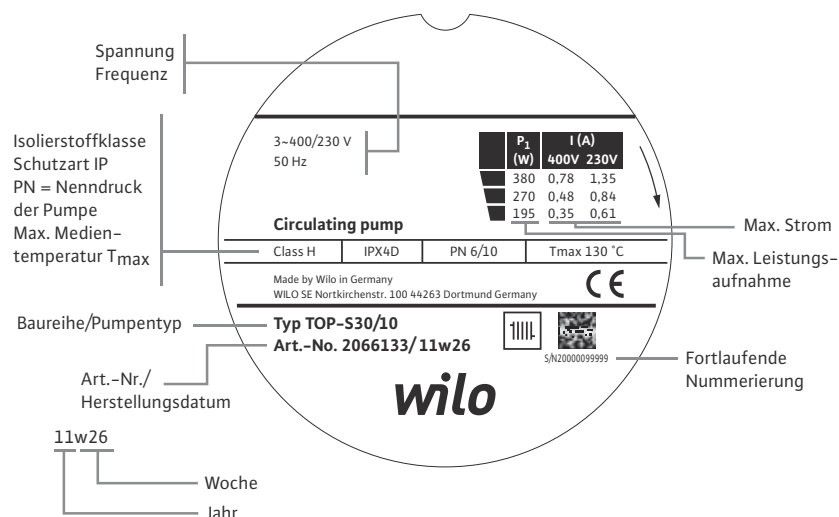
Spannung
Frequenz

Isolierstoffklasse
Schutzart IP
PN = Nenndruck der Pumpe
Max. Medientemperatur $T_{max}$

3~400/230 V
50 Hz

| $P_1$ (W) | I (A) 400V | 230V |
|---|---|---|
| 380 | 0,78 | 1,35 |
| 270 | 0,48 | 0,84 |
| 195 | 0,35 | 0,61 |

Circulating pump

| Class H | IPX4D | PN 6/10 | Tmax 130 °C |
|---|---|---|---|

Made by Wilo in Germany
WILO SE Nortkirchenstr. 100 44263 Dortmund Germany

CE

Max. Strom

Max. Leistungsaufnahme

Baureihe/Pumpentyp

Typ TOP-S30/10
Art.-No. 2066133/11w26

S/N20000099999

Fortlaufende Nummerierung

Art.-Nr./
Herstellungsdatum

wilo

11w26

Woche

Jahr